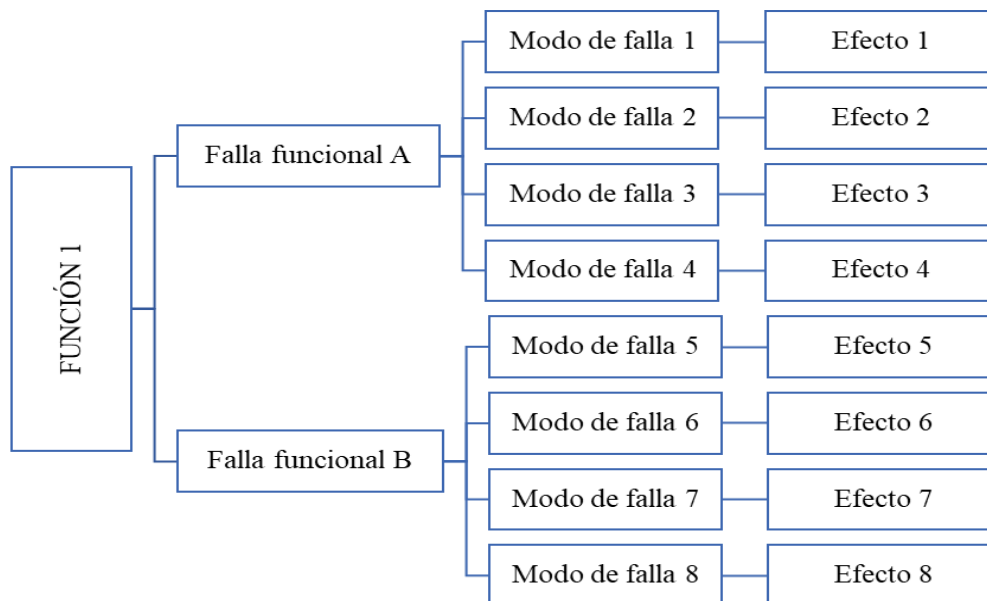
FUNCIÓN 1

Falla funcional A

Modo de falla 1
Efecto 1

Modo de falla 2
Efecto 2

Modo de falla 3
Efecto 3

Modo de falla 4
Efecto 4

Falla funcional B

Modo de falla 5
Efecto 5

Modo de falla 6
Efecto 6

Modo de falla 7
Efecto 7

Modo de falla 8
Efecto 8